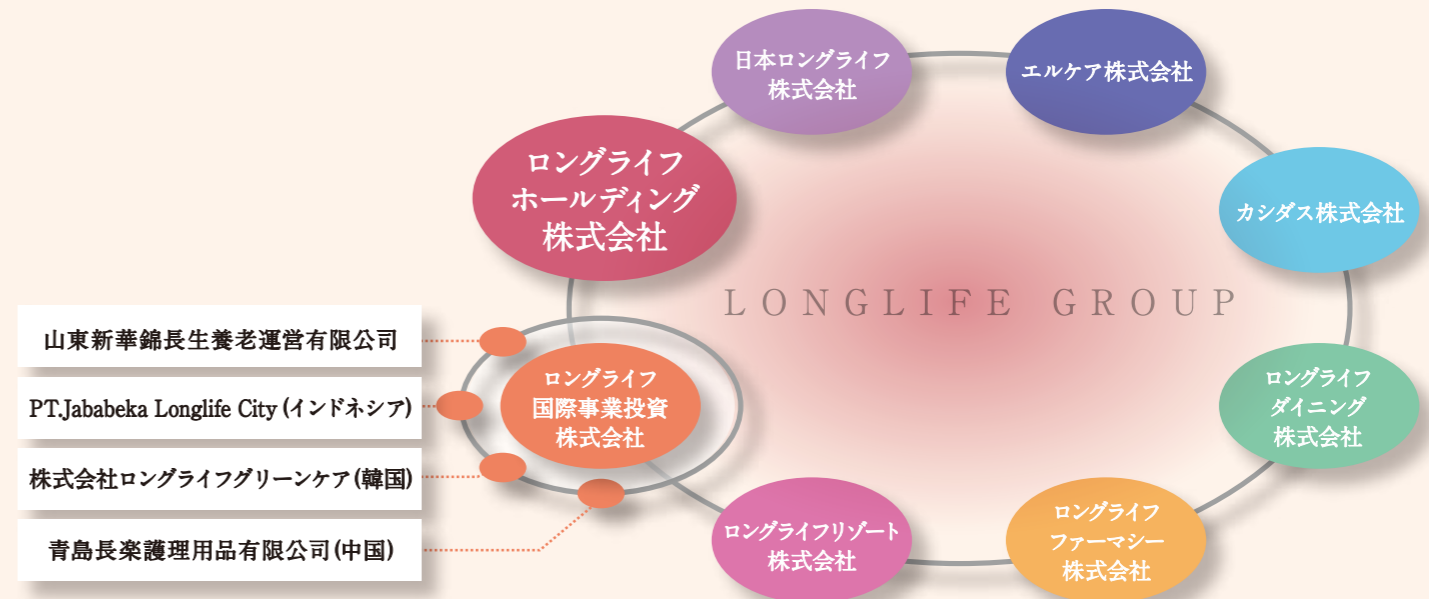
日本ロングライフ株式会社

エルケア株式会社

ロングライフホールディング株式会社

カシダス株式会社

LONGLIFE GROUP

山東新華錦長生養老運営有限公司

PT.Jababeka Longlife City (インドネシア)

株式会社ロングライフグリーンケア(韓国)

青島長楽護理用品有限公司(中国)

ロングライフ国際事業投資株式会社

ロングライフダイニング株式会社

ロングライフリゾート株式会社

ロングライフファーマシー株式会社